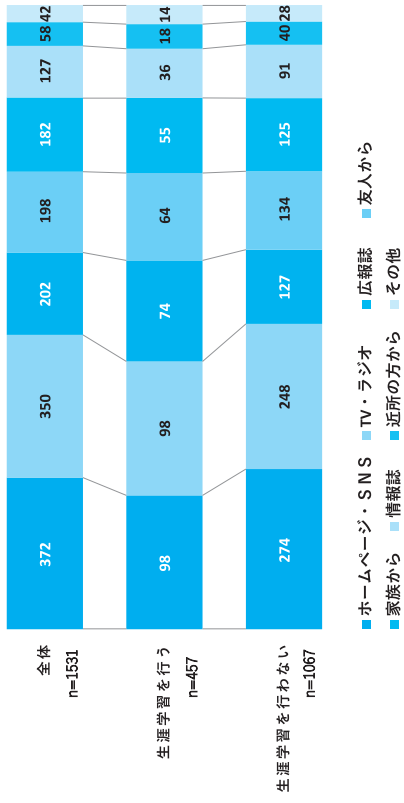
| | | | | | | | | |
|---|---|---|---|---|---|---|---|---|
| 全体 n=1531 | 372 | 350 | 202 | 198 | 182 | 127 | 58 | 42 |
| 生涯学習を行う n=457 | 98 | 98 | 74 | 64 | 55 | 36 | 18 | 14 |
| 生涯学習を行わない n=1067 | 274 | 248 | 127 | 134 | 125 | 91 | 40 | 28 |

ホームページ・SNS
TV・ラジオ
広報誌
友人から
家族から
情報誌
近所の方から
その他